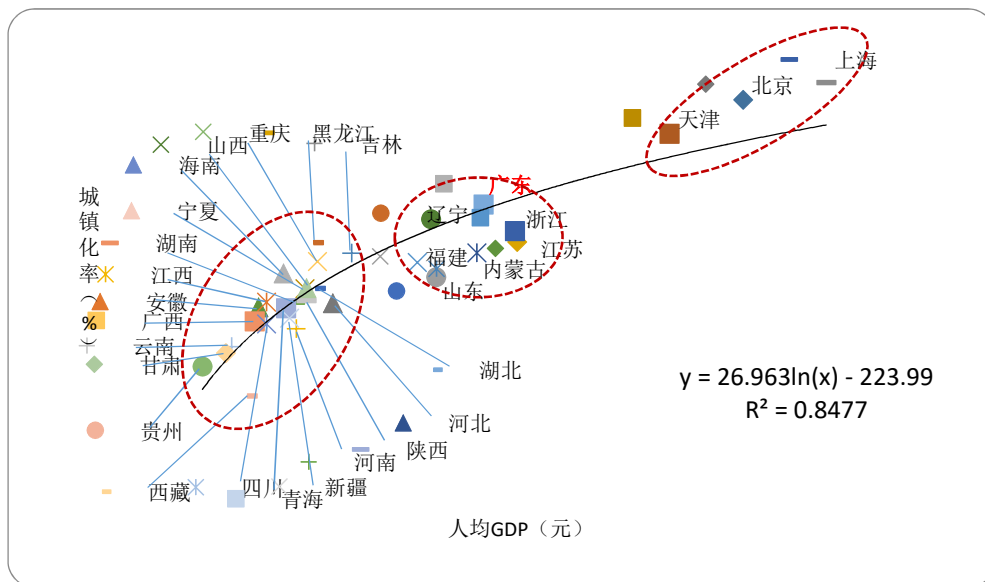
上海
北京
天津
山西
重庆
黑龙江
吉林
海南
广东
城镇化率（%）
宁夏
辽宁
浙江
湖南
福建
江苏
江西
内蒙古
安徽
山东
广西
云南
甘肃
湖北
y = 26.963ln(x) - 223.99
R² = 0.8477
贵州
河北
陕西
河南
西藏
四川
新疆
青海
人均GDP（元）